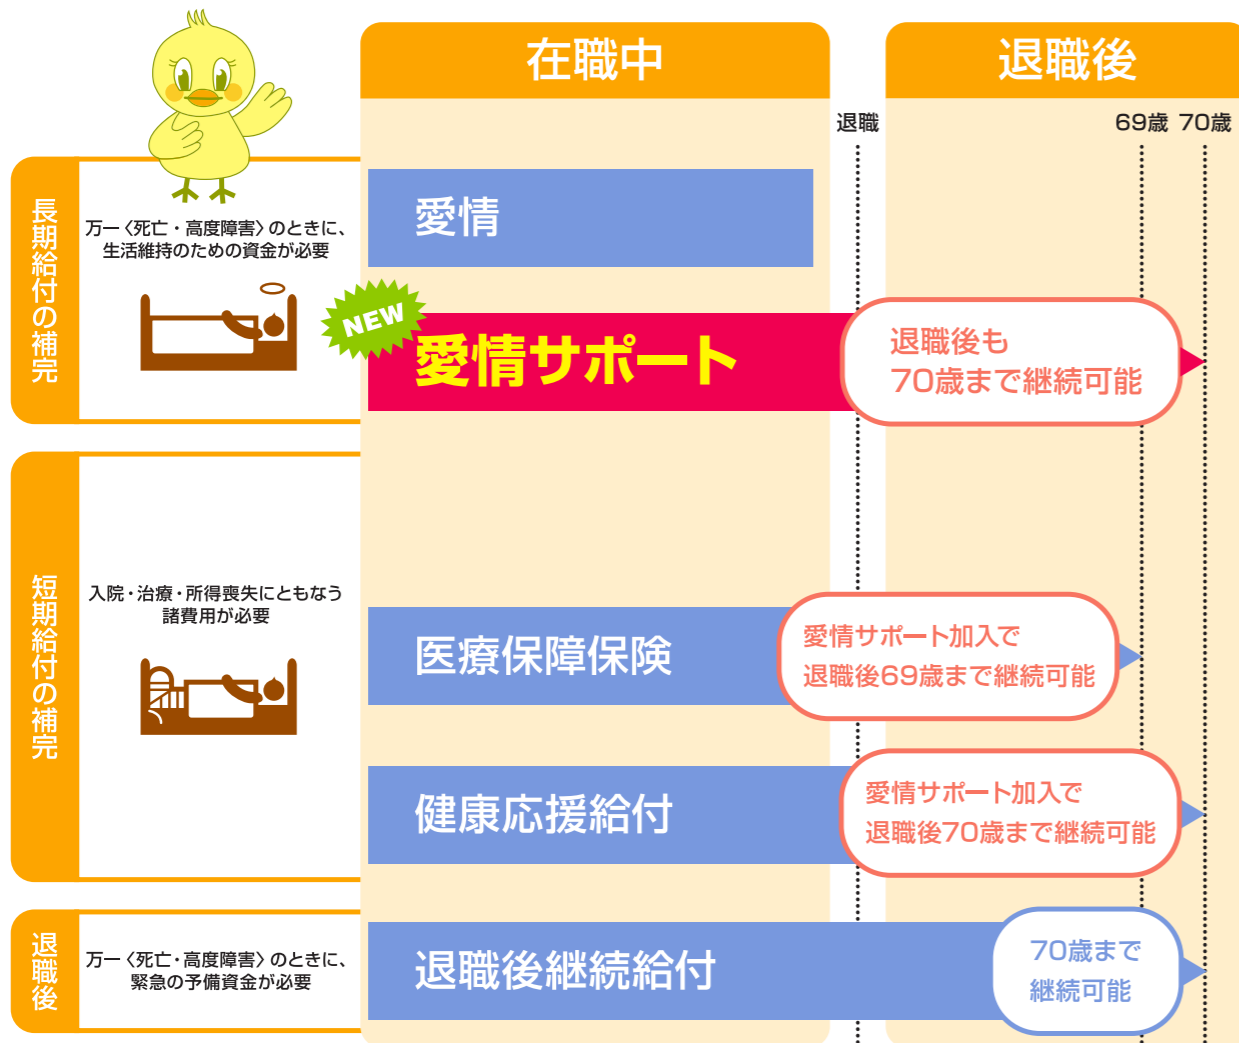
在職中

退職後

退職

69歳 70歳

長期給付の補完

万一〈死亡・高度障害〉のときに、生活維持のための資金が必要

愛情

NEW

愛情サポート

退職後も
70歳まで継続可能

短期給付の補完

入院・治療・所得喪失にともなう諸費用が必要

医療保障保険

愛情サポート加入で
退職後69歳まで継続可能

健康応援給付

愛情サポート加入で
退職後70歳まで継続可能

退職後

万一〈死亡・高度障害〉のときに、緊急の予備資金が必要

退職後継続給付

70歳まで
継続可能